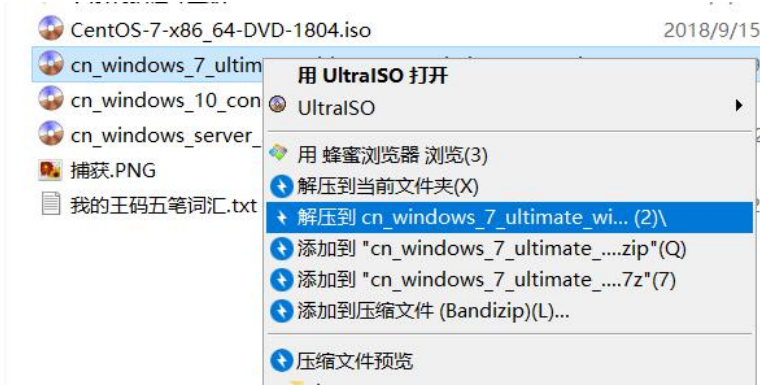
CentOS-7-x86_64-DVD-1804.iso 2018/9/15
cn_windows_7_ultim
cn_windows_10_con
cn_windows_server_
捕获.PNG
我的王码五笔词汇.txt

用 UltraISO 打开
UltraISO
用 蜂蜜浏览器 浏览(3)
解压到当前文件夹(X)
解压到 cn_windows_7_ultimate_wi... (2)\
添加到 "cn_windows_7_ultimate_....zip"(Q)
添加到 "cn_windows_7_ultimate_....7z"(7)
添加到压缩文件 (Bandizip)(L)...
压缩文件预览